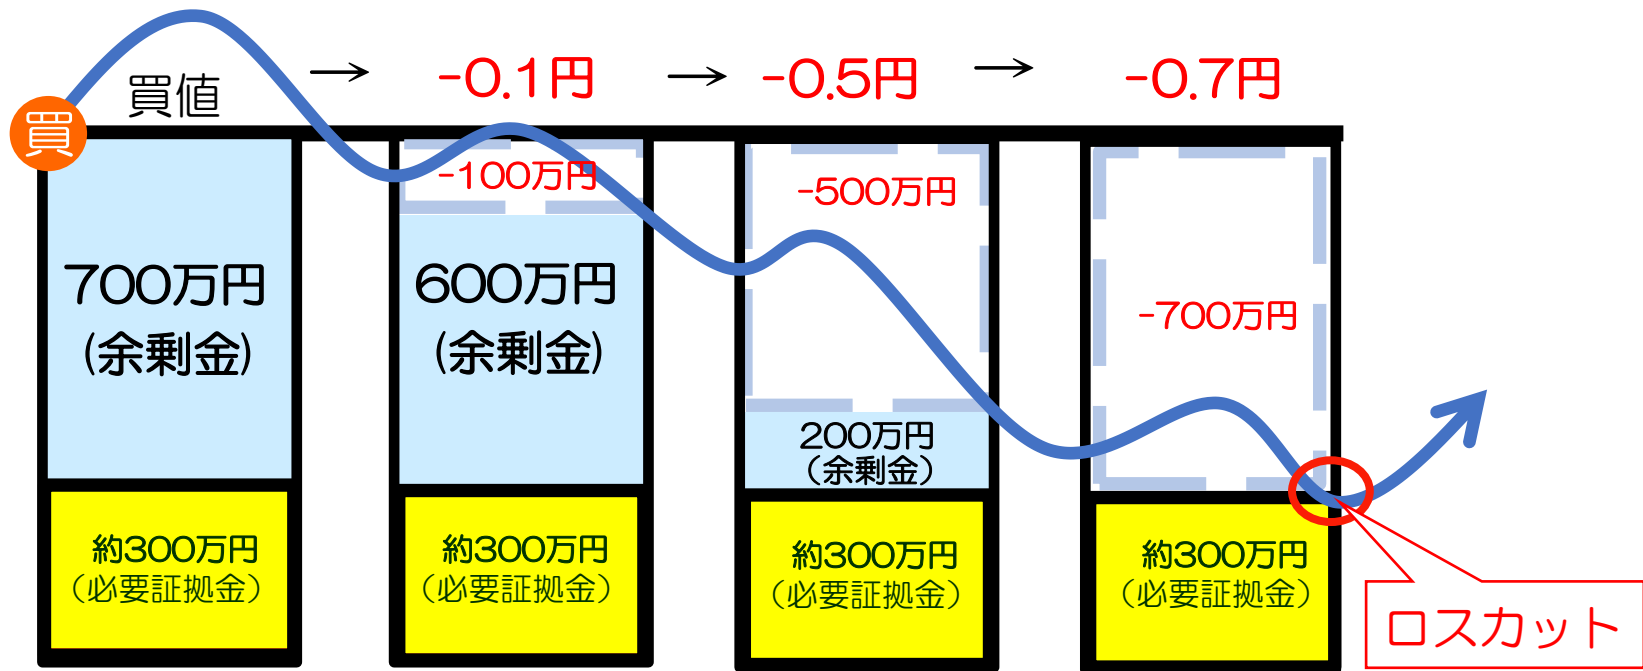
買

買値

→ -0.1円 → -0.5円 → -0.7円

700万円
(余剰金)

約300万円
(必要証拠金)

-100万円

600万円
(余剰金)

約300万円
(必要証拠金)

-500万円

200万円
(余剰金)

約300万円
(必要証拠金)

-700万円

約300万円
(必要証拠金)

ロスカット